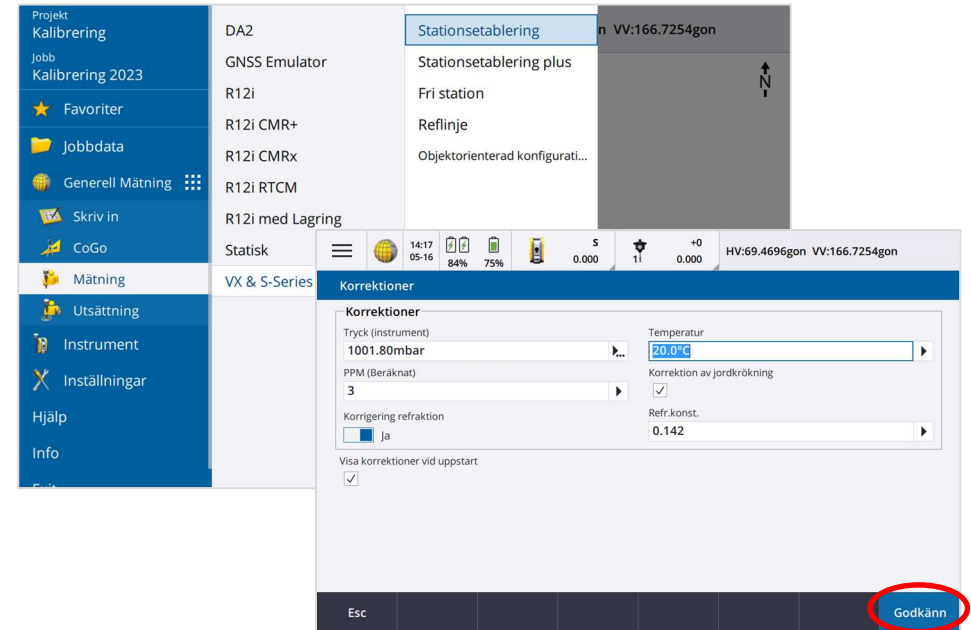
Projekt
Kalibrering
Jobb
Kalibrering 2023
Favoriter
Jobbdata
Generell Mätning
Skriv in
CoGo
Mätning
Utsättning
Instrument
Inställningar
Hjälp
Info
Exit

DA2
GNSS Emulator
R12i
R12i CMR+
R12i CMRx
R12i RTCM
R12i med Lagring
Statisk
VX & S-Series

Stationsetablering
Stationsetablering plus
Fri station
Reflinje
Objektorienterad konfigurati...

n VV:166.7254gon
N

14:17
05-16
84%
75%
S
0.000
+0
1
0.000
HV:69.4696gon VV:166.7254gon

Korrektioner

Korrektioner
Tryck (instrument)
1001.80mbar
PPM (Beräknat)
3
Korrigering refraktion
Ja
Temperatur
20.0°C
Korrektion av jordkrökning
✓
Refr.konst.
0.142
Visa korrektioner vid uppstart
✓

Esc
Godkänn